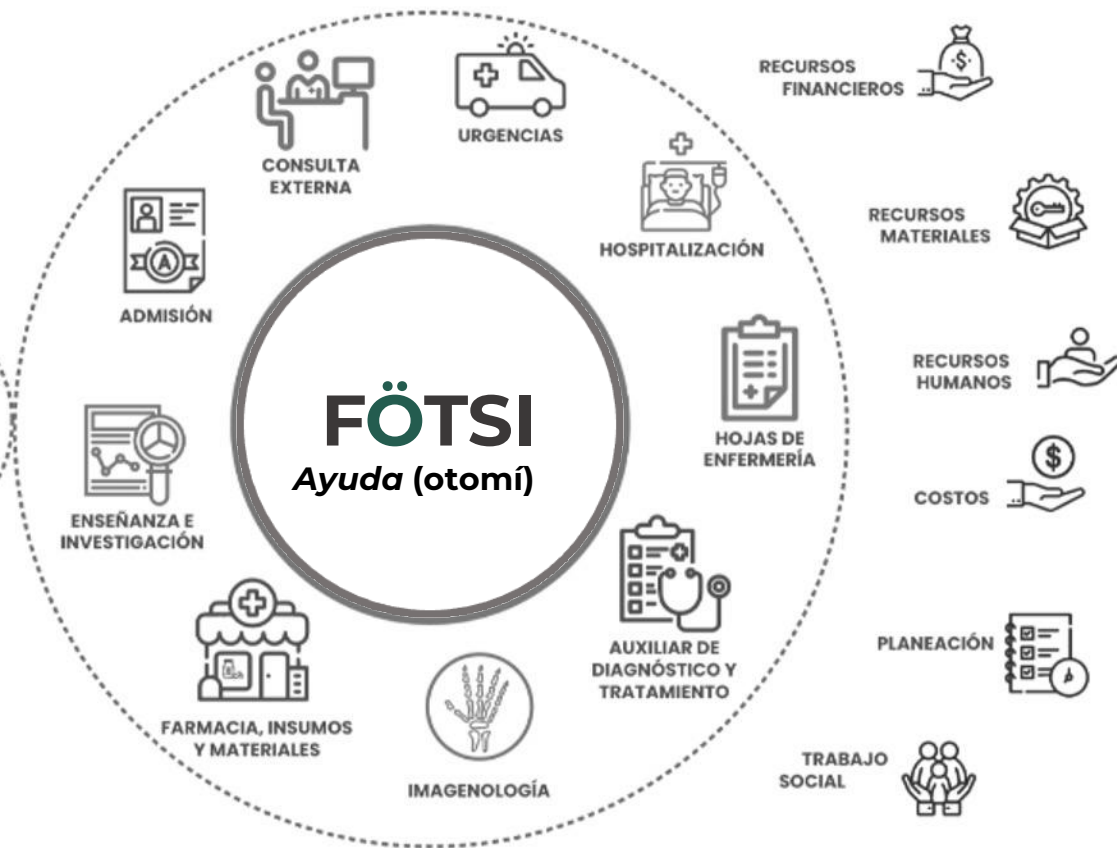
CONSULTA EXTERNA

URGENCIAS

HOSPITALIZACIÓN

ADMISIÓN

FÖTSI
*Ayuda* (otomí)

HOJAS DE ENFERMERÍA

ENSEÑANZA E INVESTIGACIÓN

AUXILIAR DE DIAGNÓSTICO Y TRATAMIENTO

FARMACIA, INSUMOS Y MATERIALES

IMAGENOLOGÍA

RECURSOS FINANCIEROS

RECURSOS MATERIALES

RECURSOS HUMANOS

COSTOS

PLANEACIÓN

TRABAJO SOCIAL